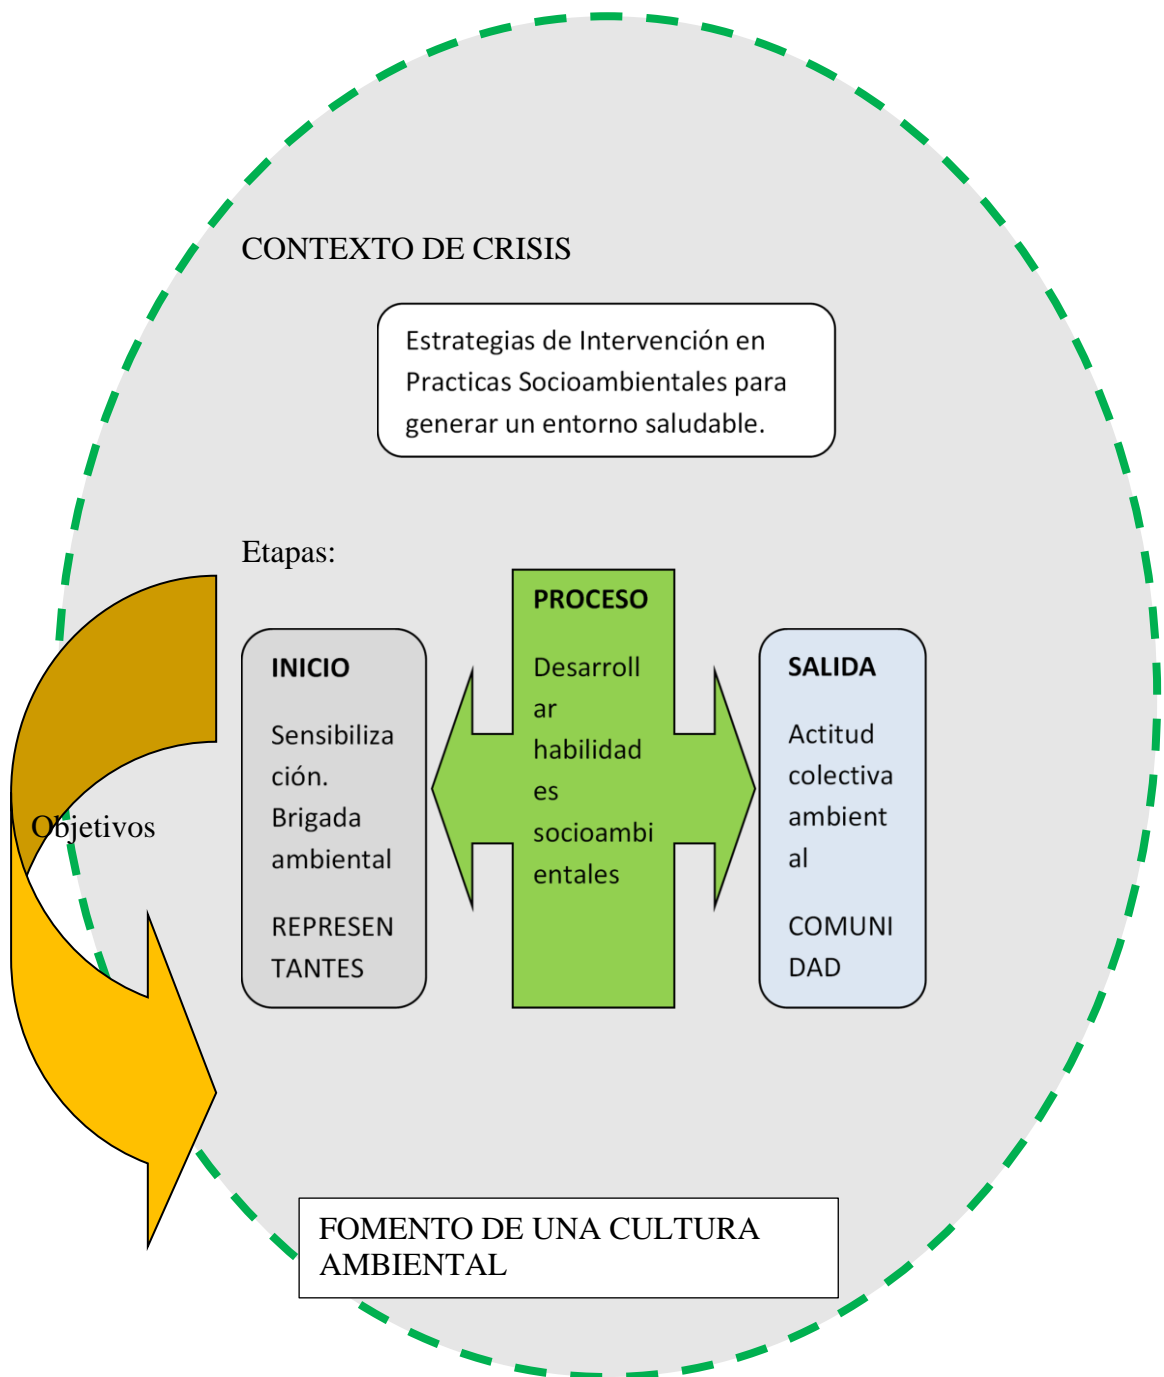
CONTEXTO DE CRISIS

Estrategias de Intervención en Practicas Socioambientales para generar un entorno saludable.

Etapas:

INICIO

Sensibilización. Brigada ambiental

REPRESENTANTES

PROCESO

Desarrollar habilidades socioambientales

SALIDA

Actitud colectiva ambiental

COMUNIDAD

Objetivos

FOMENTO DE UNA CULTURA AMBIENTAL